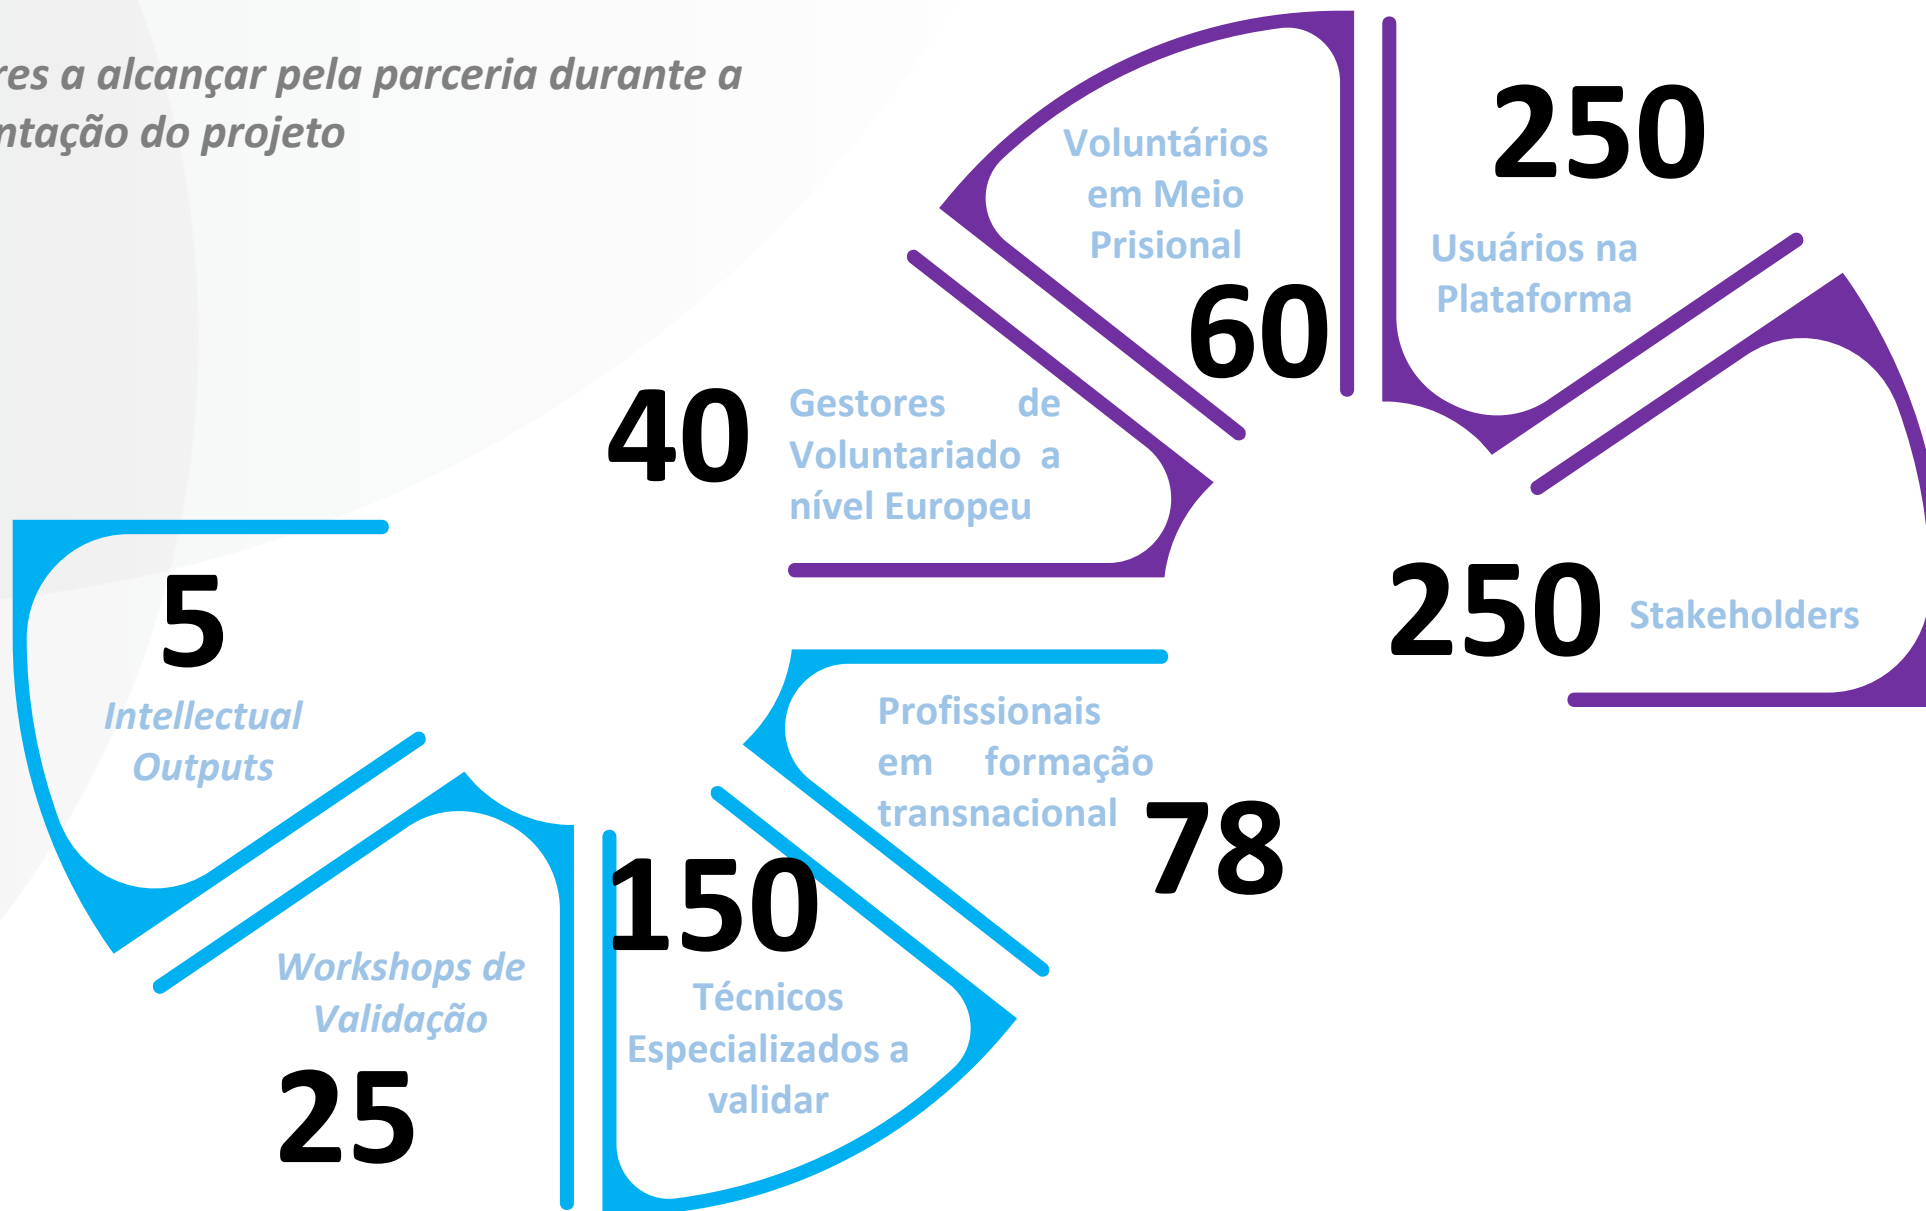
res a alcançar pela parceria durante a
ntação do projeto

Voluntários em Meio Prisional

60

250

Usuários na Plataforma

40

Gestores de Voluntariado a nível Europeu

250

Stakeholders

5

Intellectual Outputs

Profissionais em formação transnacional

78

150

Workshops de Validação

25

Técnicos Especializados a validar